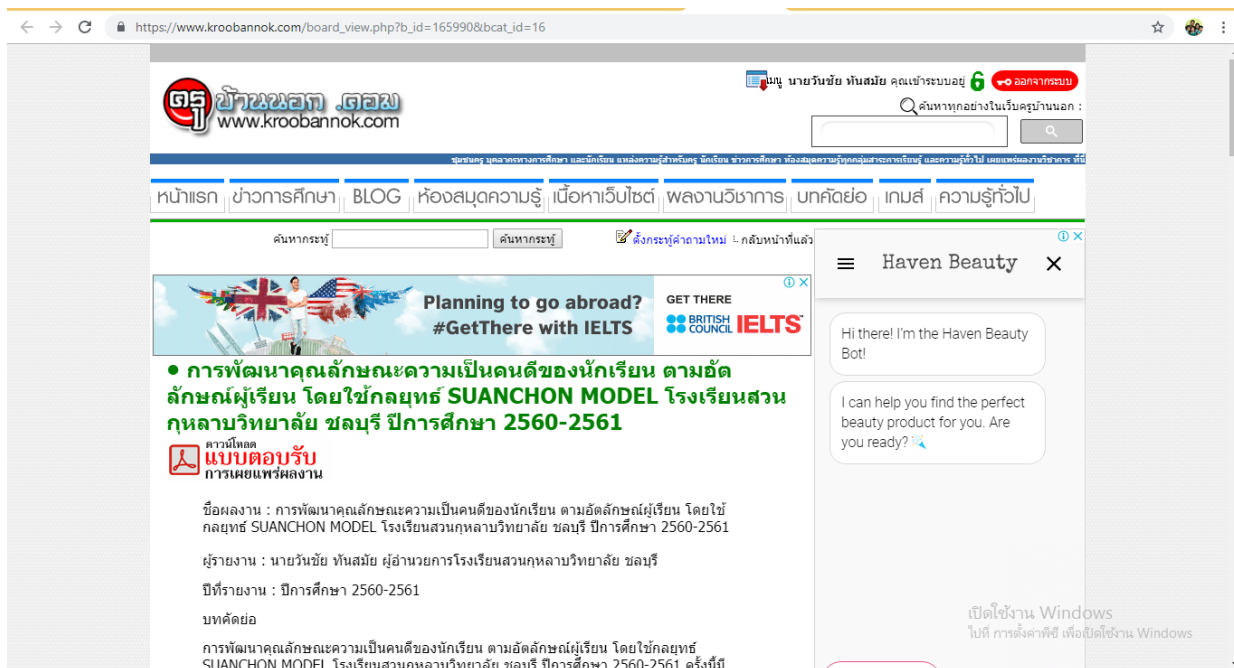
https://www.kroobannok.com/board_view.php?b_id=165990&bcat_id=16

ครูบ้านนอก.ดอทคอม www.kroobannok.com

เมนู นายวันชัย ทันสมัย คุณเข้าระบบอยู่ 6 ออกจากระบบ

ค้นหาทุกอย่างในเว็บครูบ้านนอก :

ชุมชนครู บุคลากรทางการศึกษา และนักเรียน แหล่งความรู้สำหรับครู นักเรียน ข่าวการศึกษา ห้องสมุดความรู้ทุกกลุ่มสาระการเรียนรู้ และความรู้ทั่วไป เผยแพร่ผลงานวิชาการ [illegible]

หน้าแรก | ข่าวการศึกษา | BLOG | ห้องสมุดความรู้ | เนื้อหาเว็บไซต์ | ผลงานวิชาการ | บทคัดย่อ | เกมส์ | ความรู้ทั่วไป

ค้นหากระทู้ ค้นหากระทู้ ตั้งกระทู้คำถามใหม่ กลับหน้าที่แล้ว

Planning to go abroad? #GetThere with IELTS
GET THERE BRITISH COUNCIL IELTS

Haven Beauty

Hi there! I'm the Haven Beauty Bot!

I can help you find the perfect beauty product for you. Are you ready?

● การพัฒนาคุณลักษณะความเป็นคนดีของนักเรียน ตามอัตลักษณ์ผู้เรียน โดยใช้กลยุทธ์ SUANCHON MODEL โรงเรียนสวนกุหลาบวิทยาลัย ชลบุรี ปีการศึกษา 2560-2561

ดาวน์โหลด แบบตอบรับ การเผยแพร่ผลงาน

ชื่อผลงาน : การพัฒนาคุณลักษณะความเป็นคนดีของนักเรียน ตามอัตลักษณ์ผู้เรียน โดยใช้กลยุทธ์ SUANCHON MODEL โรงเรียนสวนกุหลาบวิทยาลัย ชลบุรี ปีการศึกษา 2560-2561

ผู้รายงาน : นายวันชัย ทันสมัย ผู้อำนวยการโรงเรียนสวนกุหลาบวิทยาลัย ชลบุรี

ปีที่รายงาน : ปีการศึกษา 2560-2561

บทคัดย่อ

การพัฒนาคุณลักษณะความเป็นคนดีของนักเรียน ตามอัตลักษณ์ผู้เรียน โดยใช้กลยุทธ์ SUANCHON MODEL โรงเรียนสวนกุหลาบวิทยาลัย ชลบุรี ปีการศึกษา 2560-2561 ครั้งนี้มี

เปิดใช้งาน Windows
ไปที่ การตั้งค่าพีซี เพื่อเปิดใช้งาน Windows